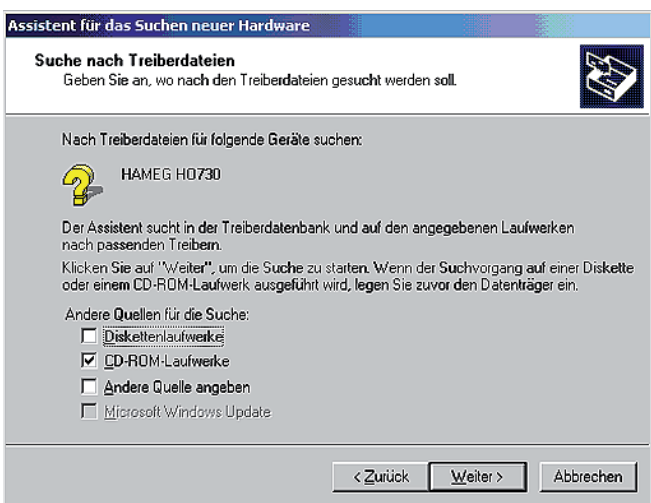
Assistent für das Suchen neuer Hardware

Suche nach Treiberdateien
Geben Sie an, wo nach den Treiberdateien gesucht werden soll.

Nach Treiberdateien für folgende Geräte suchen:

HAMEG HO730

Der Assistent sucht in der Treiberdatenbank und auf den angegebenen Laufwerken nach passenden Treibern.

Klicken Sie auf "Weiter", um die Suche zu starten. Wenn der Suchvorgang auf einer Diskette oder einem CD-ROM-Laufwerk ausgeführt wird, legen Sie zuvor den Datenträger ein.

Andere Quellen für die Suche:
☐ Diskettenlaufwerke
☑ CD-ROM-Laufwerke
☐ Andere Quelle angeben
☐ Microsoft Windows Update

< Zurück | Weiter > | Abbrechen